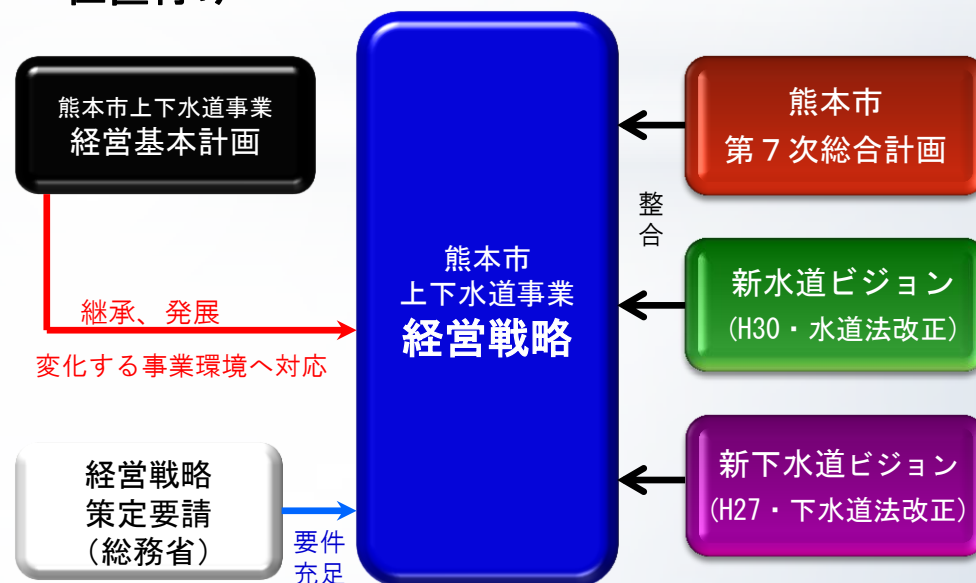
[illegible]

熊本市上下水道事業
経営基本計画

継承、発展

変化する事業環境へ対応

経営戦略
策定要請
（総務省）

要件
充足

熊本市
上下水道事業
経営戦略

整
合

熊本市
第７次総合計画

新水道ビジョン
（H30・水道法改正）

新下水道ビジョン
（H27・下水道法改正）